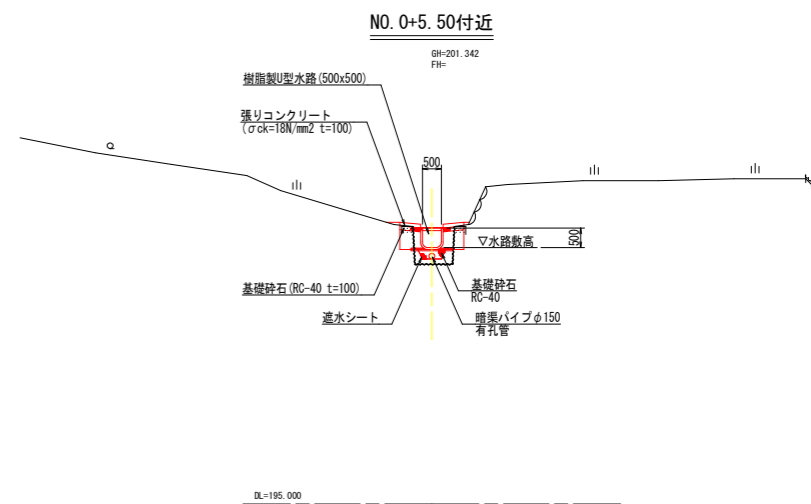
NO.0+5.50付近

GH=201.342
FH=

樹脂製U型水路(500x500)

張りコンクリート
(σck=18N/mm2 t=100)

500

ılı

ılı

ılı

ılı

▽水路敷高

500

基礎砕石(RC-40 t=100)

基礎砕石
RC-40

遮水シート

暗渠パイプφ150
有孔管

DL=195.000